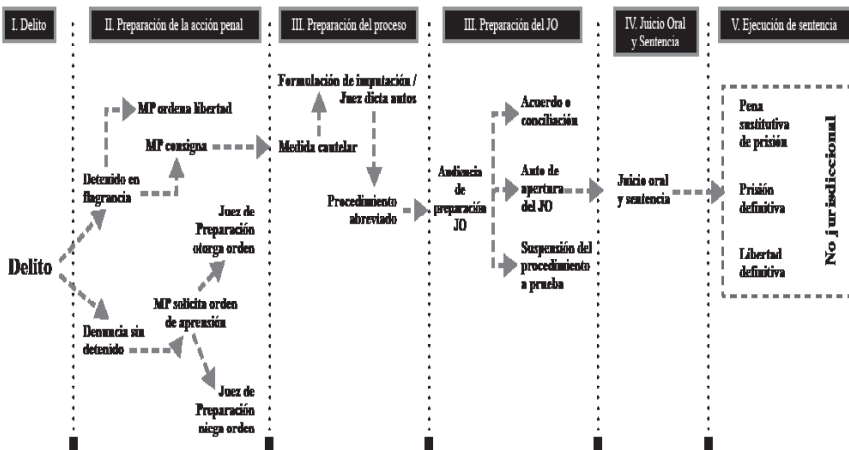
I. Delito

II. Preparación de la acción penal

III. Preparación del proceso

III. Preparación del JO

IV. Juicio Oral y Sentencia

V. Ejecución de sentencia

Delito

MP ordena libertad

MP consigna

Detenido en flagrancia

Juez de Preparación otorga orden

MP solicita orden de aprensión

Denuncia sin detenido

Juez de Preparación niega orden

Formulación de imputación / Juez dicta autos

Medida cautelar

Procedimiento abreviado

Audiencia de preparación JO

Acuerdo o conciliación

Auto de apertura del JO

Suspensión del procedimiento a prueba

Juicio oral y sentencia

Pena sustitutiva de prisión

Prisión definitiva

Libertad definitiva

No jurisdiccional